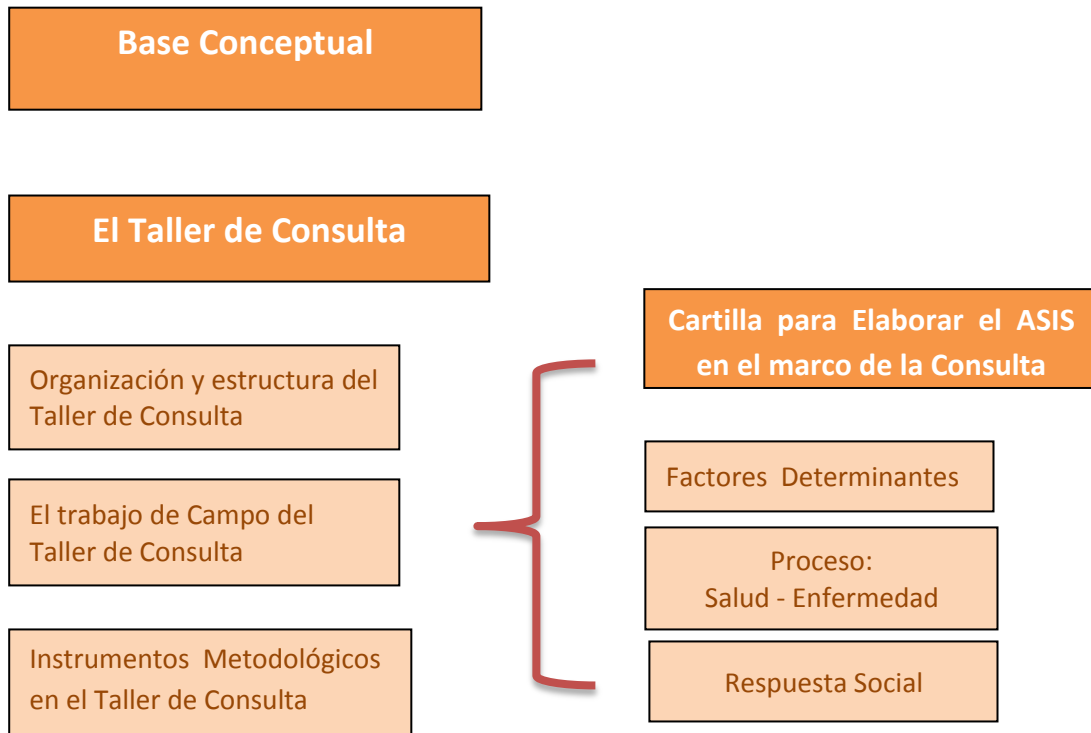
Base Conceptual

El Taller de Consulta

Organización y estructura del Taller de Consulta

El trabajo de Campo del Taller de Consulta

Instrumentos Metodológicos en el Taller de Consulta

Cartilla para Elaborar el ASIS en el marco de la Consulta

Factores Determinantes

Proceso:
Salud - Enfermedad

Respuesta Social